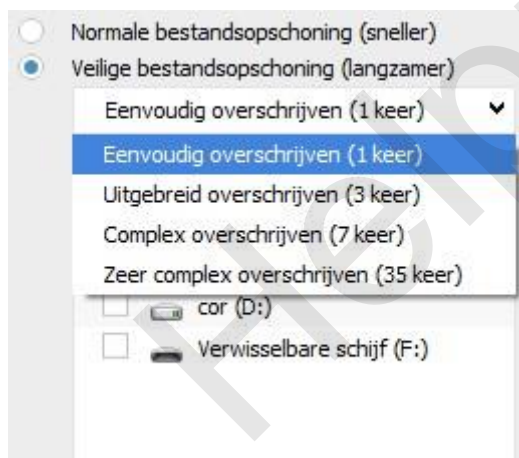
Normale bestandsopschoning (sneller)
Veilige bestandsopschoning (langzamer)

Eenvoudig overschrijven (1 keer)

Eenvoudig overschrijven (1 keer)
Uitgebreid overschrijven (3 keer)
Complex overschrijven (7 keer)
Zeer complex overschrijven (35 keer)

cor (D:)
Verwisselbare schijf (F:)